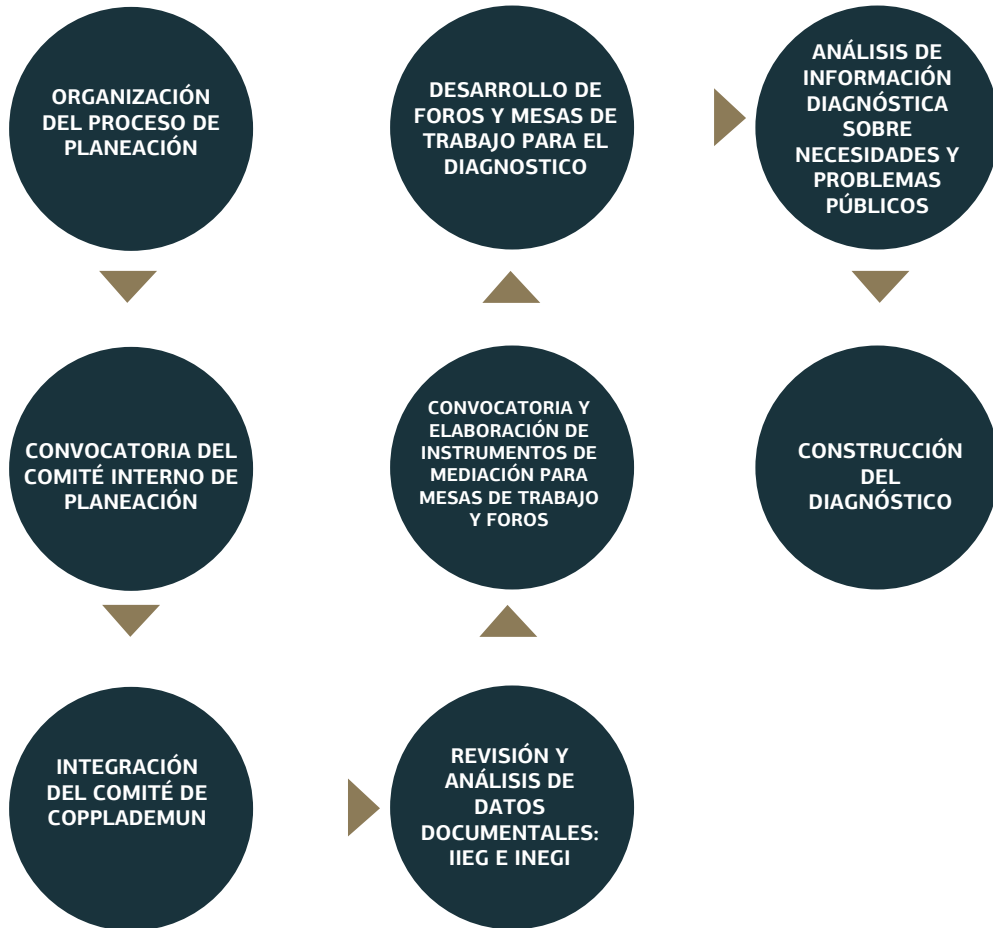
ORGANIZACIÓN DEL PROCESO DE PLANEACIÓN

CONVOCATORIA DEL COMITÉ INTERNO DE PLANEACIÓN

INTEGRACIÓN DEL COMITÉ DE COPPLADEMUN

REVISIÓN Y ANÁLISIS DE DATOS DOCUMENTALES: IIEG E INEGI

CONVOCATORIA Y ELABORACIÓN DE INSTRUMENTOS DE MEDIACIÓN PARA MESAS DE TRABAJO Y FOROS

DESARROLLO DE FOROS Y MESAS DE TRABAJO PARA EL DIAGNOSTICO

ANÁLISIS DE INFORMACIÓN DIAGNÓSTICA SOBRE NECESIDADES Y PROBLEMAS PÚBLICOS

CONSTRUCCIÓN DEL DIAGNÓSTICO